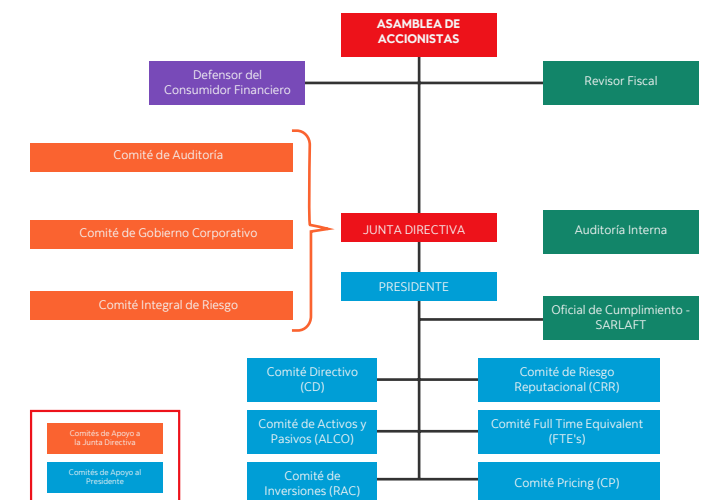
ASAMBLEA DE ACCIONISTAS

Defensor del Consumidor Financiero

Revisor Fiscal

Comité de Auditoría

Comité de Gobierno Corporativo

Comité Integral de Riesgo

JUNTA DIRECTIVA

Auditoría Interna

PRESIDENTE

Oficial de Cumplimiento - SARLAFT

Comité Directivo (CD)

Comité de Riesgo Reputacional (CRR)

Comité de Activos y Pasivos (ALCO)

Comité Full Time Equivalent (FTE's)

Comité de Inversiones (RAC)

Comité Pricing (CP)

Comités de Apoyo a la Junta Directiva

Comités de Apoyo al Presidente